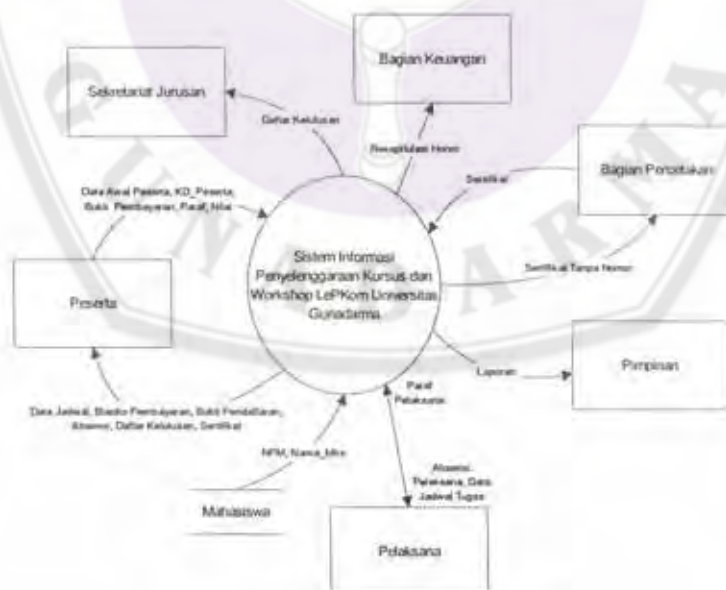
Bagian Keuangan

Sekretariat Jurusan

Daftar Kelulusan

Rekapitulasi Honor

Bagian Percetakan

Sertifikat

Data Awal Peserta, KD_Peserta, Bukti Pembayaran, Paraf, Nilai

Sistem Informasi Penyelenggaraan Kursus dan Workshop LePKom Universitas Gunadarma

Peserta

Sertifikat Tanpa Nomor

Pimpinan

Laporan

Paraf Pelaksana

Data Jadwal, Blanko Pembayaran, Bukti Pendaftaran, Absensi, Daftar Kelulusan, Sertifikat

NPM, Nama_Mhs

Absensi, Pelaksana, Data Jadwal Tugas

Mahasiswa

Pelaksana